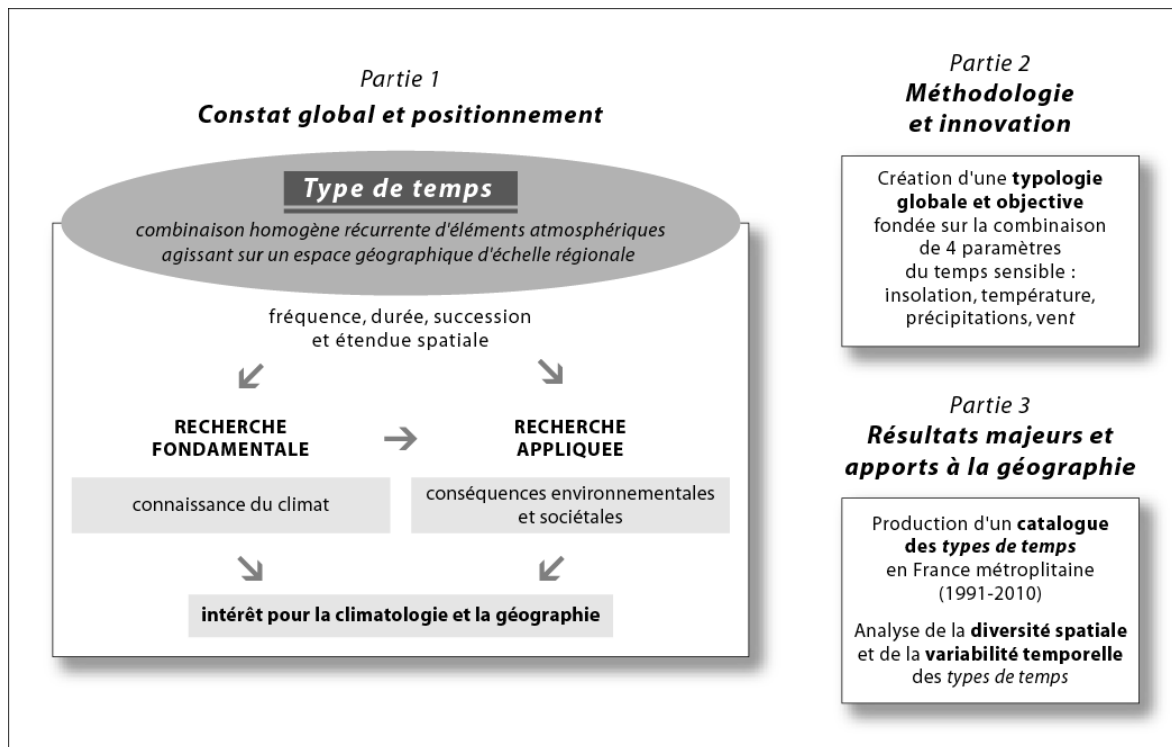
Partie 1
Constat global et positionnement

Type de temps

combinaison homogène récurrente d'éléments atmosphériques agissant sur un espace géographique d'échelle régionale

fréquence, durée, succession et étendue spatiale

RECHERCHE FONDAMENTALE

connaissance du climat

RECHERCHE APPLIQUEE

conséquences environnementales et sociétales

intérêt pour la climatologie et la géographie

Partie 2
Méthodologie et innovation

Création d'une typologie globale et objective fondée sur la combinaison de 4 paramètres du temps sensible : insolation, température, précipitations, vent

Partie 3
Résultats majeurs et apports à la géographie

Production d'un catalogue des types de temps en France métroplitaine (1991-2010)

Analyse de la diversité spatiale et de la variabilité temporelle des types de temps